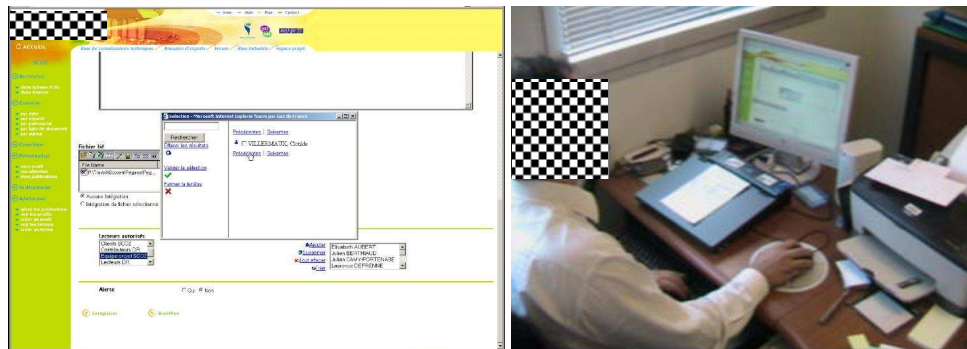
Base de connaissances techniques   Annuaire d'experts   Forum   Base bulletin   Espace projet

ACCUEIL

Fichier lié

File Name

P:\Travail\Document\Pegase\Peg...

Aucune intégration

Intégration du fichier sélectionné

Sélection - Microsoft Internet Explorer fourni par Gaz de France

Rechercher

Effacer les résultats

Valider la sélection

Fermer la fenêtre

Précédentes | Suivantes

T. VILLERMAUX, Clotilde

Précédentes | Suivantes

Lecteurs autorisés

Clients DCG2
Contributeurs DR
Equipe projet SIGG
Lecteurs DR

Ajouter
Supprimer
Tout effacer
Test

Elisabeth AUBERT
Julien BERTHAUD
Julien CAMY-PORTENABE
Laurence DEFRENNE

Alerte

Oui   Non

Enregistrer   Quitter